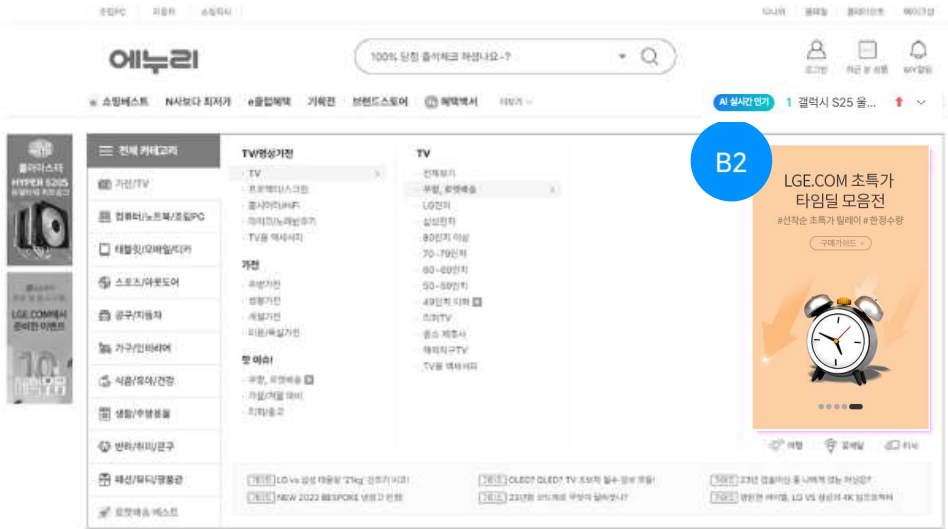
조립PC 파워워 쇼핑지식 다나와 몰테일 몰테이션 에이가센

에누리

100% 당첨 출석체크 하셨나요-?

로그인 최근 본 상품 MY알림

쇼핑베스트 N사보다 최저가 e클럽혜택 기획전 브랜드스토어 혜택백서 더보기

AI 실시간 인기 1 갤럭시 S25 울...

쿨러마스터 HYPER S225

LGE.COM에서 준비한 이벤트

전체 카테고리

가전/TV

컴퓨터/노트북/조립PC

태블릿/모바일/디카

스포츠/아웃도어

공구/자동차

가구/인테리어

식품/유아/완구

생활/주방용품

반려/취미/문구

패션/뷰티/명품관

로켓배송 베스트

TV/영상가전

TV

프로젝터/스크린

홈시어터/HiFi

미디어/노래방기기

TV용 액세서리

가전

주방가전

생활가전

계절가전

미용/욕실가전

핫 이슈!

쿠팡, 로켓배송

가정/계절 대비

리퍼/중고

TV

전체보기

쿠팡, 로켓배송

LG전자

삼성전자

80인치 이상

70~79인치

60~69인치

50~59인치

49인치 이하

OLED TV

중소 제조사

해외직구TV

TV용 액세서리

B2

LGE.COM 초특가 타임딜 모음전

#선착순 초특가 릴레이 #한정수량

구매가이드 >

여행 꽃배달 티켓

LG vs 삼성 대용량 '21kg' 건조기 비교!

NEW 2022 BESPOKE 냉장고 런칭

OLED? QLED? TV 프리미엄 필수 정보 모음!

23년 코드제로 무엇이 달라졌나?

23년 김치냉장고 총 나에게 맞는 제품은?

깨끗한 세탁을, LG VS 삼성의 4K 일체형?